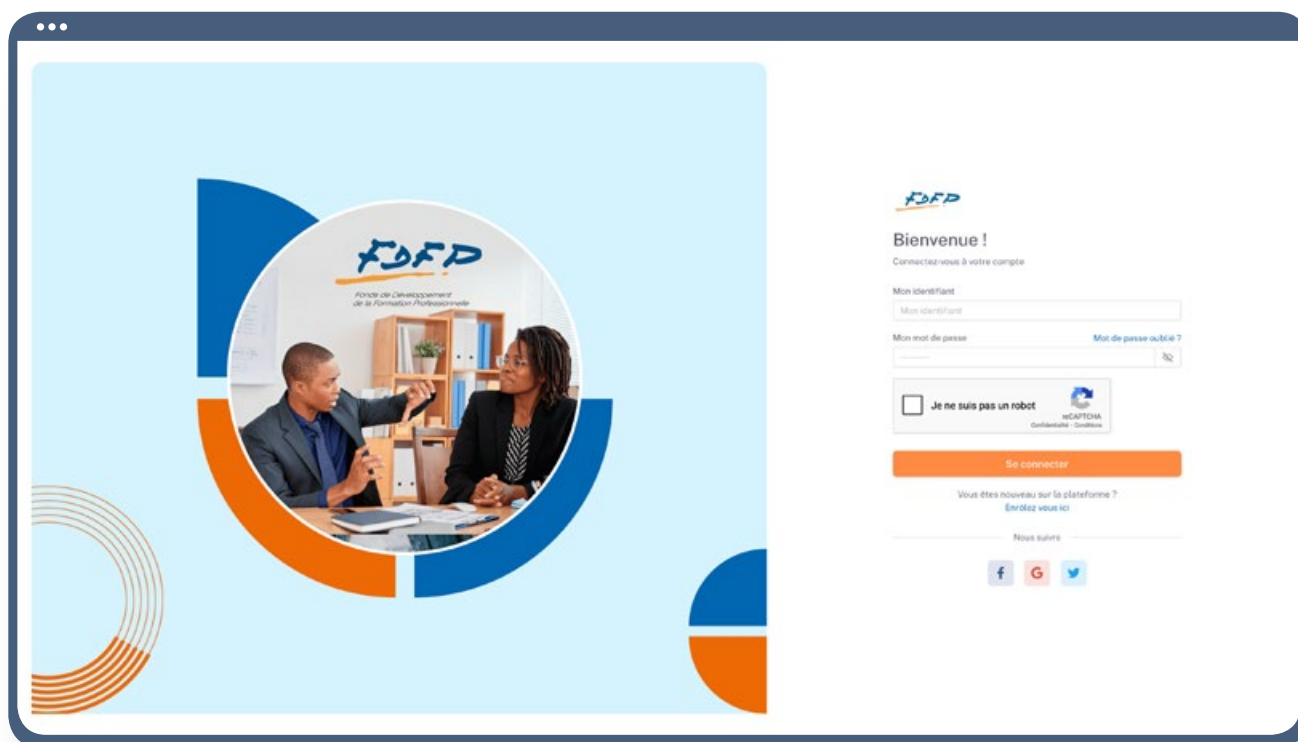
FDFP

Fonds de Développement de la Formation Professionnelle

FDFP

Bienvenue !

Connectez-vous à votre compte

Mon identifiant

Mon identifiant

Mon mot de passe

Mot de passe oublié ?

Je ne suis pas un robot

reCAPTCHA
Confidentialité - Conditions

Se connecter

Vous êtes nouveau sur la plateforme ?
Enrôlez vous ici

Nous suivre

f G